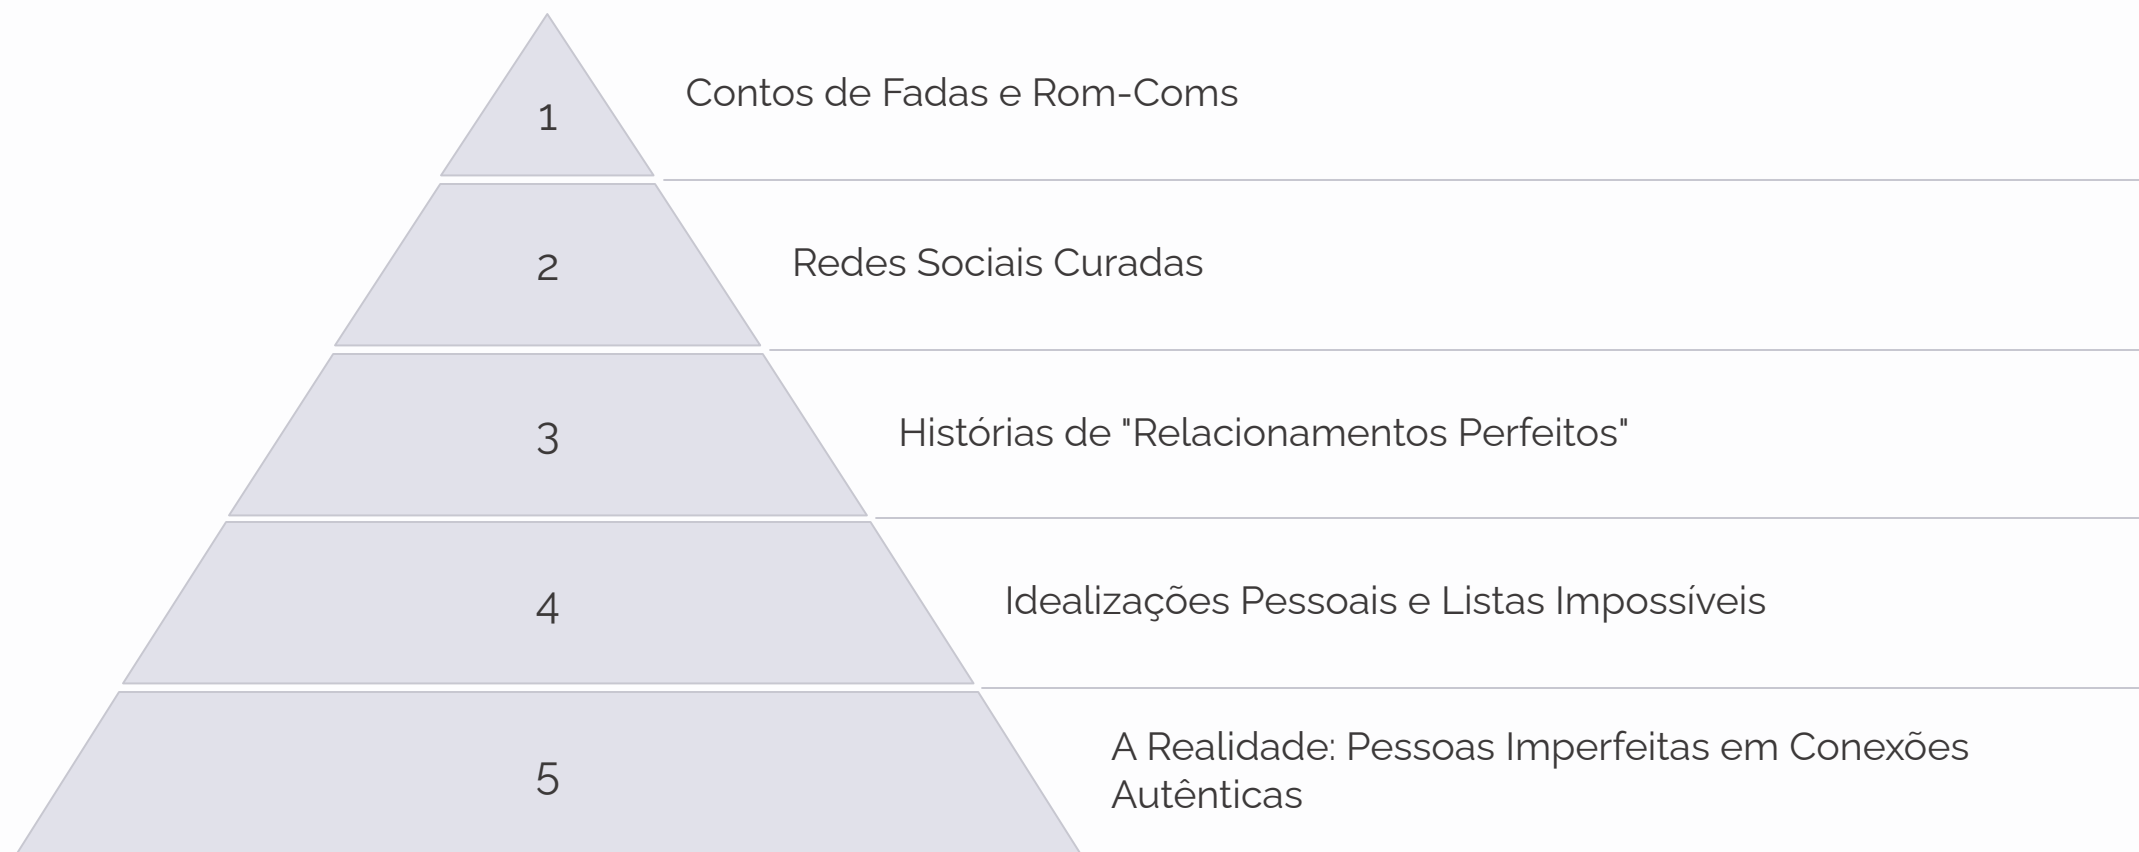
1

Contos de Fadas e Rom-Coms

2

Redes Sociais Curadas

3

Histórias de "Relacionamentos Perfeitos"

4

Idealizações Pessoais e Listas Impossíveis

5

A Realidade: Pessoas Imperfeitas em Conexões Autênticas